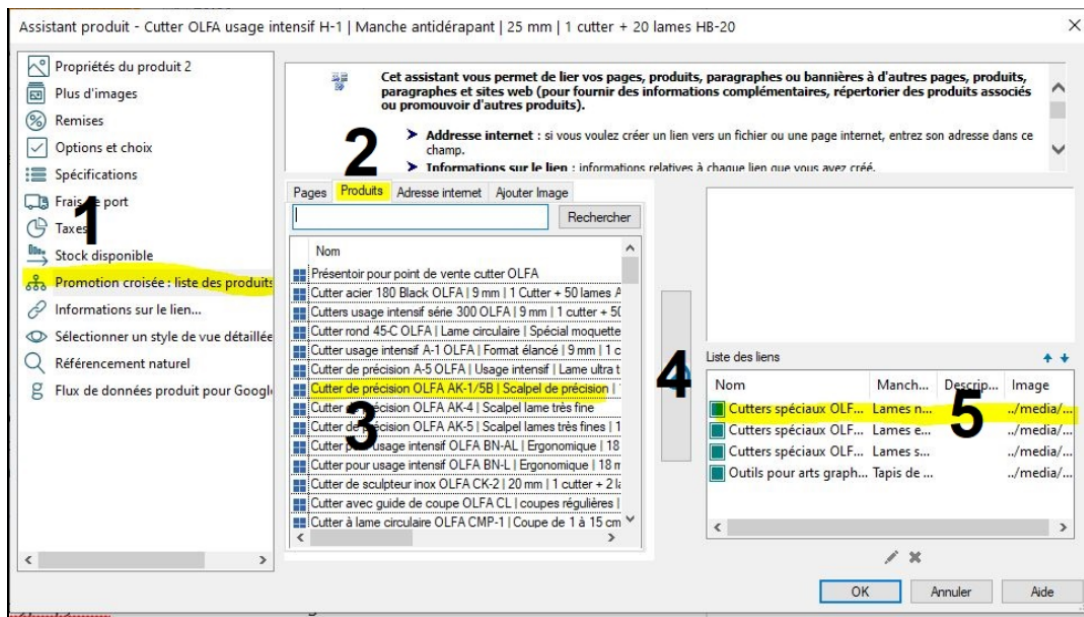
Assistant produit - Cutter OLFA usage intensif H-1 | Manche antidérapant | 25 mm | 1 cutter + 20 lames HB-20

Propriétés du produit 2
Plus d'images
Remises
Options et choix
Spécifications
Frais de port
Taxes
Stock disponible
Promotion croisée : liste des produits
Informations sur le lien...
Sélectionner un style de vue détaillée
Référencement naturel
Flux de données produit pour Googl

1

Cet assistant vous permet de lier vos pages, produits, paragraphes ou bannières à d'autres pages, produits, paragraphes et sites web (pour fournir des informations complémentaires, répertorier des produits associés ou promouvoir d'autres produits).

Addresse internet : si vous voulez créer un lien vers un fichier ou une page internet, entrez son adresse dans ce champ.

Informations sur le lien : informations relatives à chaque lien que vous avez créé.

2

Pages | Produits | Adresse internet | Ajouter Image

Rechercher

Nom
Présentoir pour point de vente cutter OLFA
Cutter acier 180 Black OLFA | 9 mm | 1 Cutter + 50 lames A
Cutters usage intensif série 300 OLFA | 9 mm | 1 cutter + 5
Cutter rond 45-C OLFA | Lame circulaire | Spécial moquette
Cutter usage intensif A-1 OLFA | Format élancé | 9 mm | 1 c
Cutter de précision A-5 OLFA | Usage intensif | Lame ultra t
Cutter de précision OLFA AK-1/5B | Scalpel de précision |
Cutter de précision OLFA AK-4 | Scalpel lame très fine
Cutter de précision OLFA AK-5 | Scalpel lames très fines | 1
Cutter pour usage intensif OLFA BN-AL | Ergonomique | 18
Cutter pour usage intensif OLFA BN-L | Ergonomique | 18 m
Cutter de sculpteur inox OLFA CK-2 | 20 mm | 1 cutter + 2 l
Cutter avec guide de coupe OLFA CL | coupes régulières |
Cutter à lame circulaire OLFA CMP-1 | Coupe de 1 à 15 cm

3

4

Liste des liens

| Nom | Manch... | Descrip... | Image |
|---|---|---|---|
| Cutters spéciaux OLF... | Lames n... | | ../media/... |
| Cutters spéciaux OLF... | Lames e... | | ../media/... |
| Cutters spéciaux OLF... | Lames s... | | ../media/... |
| Outils pour arts graph... | Tapis de ... | | ../media/... |

5

OK | Annuler | Aide